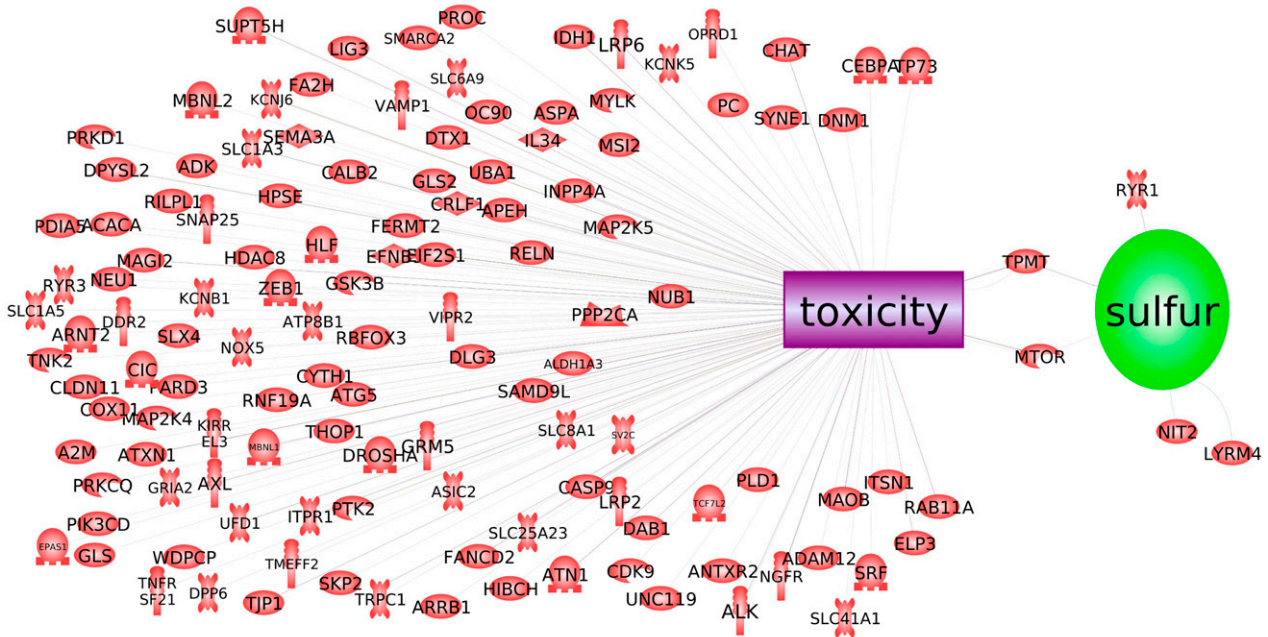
SUPT5H
PROC
SMARCA2
LIG3
IDH1
LRP6
OPRD1
KCNK5
CHAT
CEBPA
TP73
SLC6A9
MBNL2
KCNJ6
FA2H
VAMP1
OC90
ASPA
MYLK
PC
SYNE1
DNM1
PRKD1
SLC1A3
SEMA3A
DTX1
IL34
MSI2
DPYSL2
ADK
CALB2
UBA1
GLS2
INPP4A
RILPL1
HPSE
CRLF1
APEH
RYR1
SNAP25
PDIA5
ACACA
FERMT2
MAP2K5
MAGI2
HDAC8
HLF
EFNB1
EIF2S1
RELN
RYR3
NEU1
ZEB1
GSK3B
TPMT
SLC1A5
KCNB1
DDR2
ATP8B1
VIPR2
NUB1
toxicity
sulfur
ARNT2
SLX4
PPP2CA
NOX5
RBFOX3
TNK2
DLG3
ALDH1A3
MTOR
CIC
FARD3
CLDN11
CYTH1
COX11
RNF19A
ATG5
SAMD9L
MAP2K4
KIRR EL3
THOP1
MBNL1
GRM5
SLC8A1
SV2C
NIT2
A2M
ATXN1
DROSHA
LYRM4
PRKCQ
GRIA2
AXL
ASIC2
CASP9
PLD1
ITSN1
LRP2
TCF7L2
MAOB
RAB11A
UFD1
ITPR1
PTK2
PIK3CD
SLC25A23
DAB1
EPAS1
GLS
ELP3
TMEFF2
FANCD2
ADAM12
WDPCP
ANTXR2
NGFR
SRF
TNFR SF21
DPP6
CDK9
ATN1
SKP2
HIBCH
UNC119
TJP1
TRPC1
ARRB1
ALK
SLC41A1